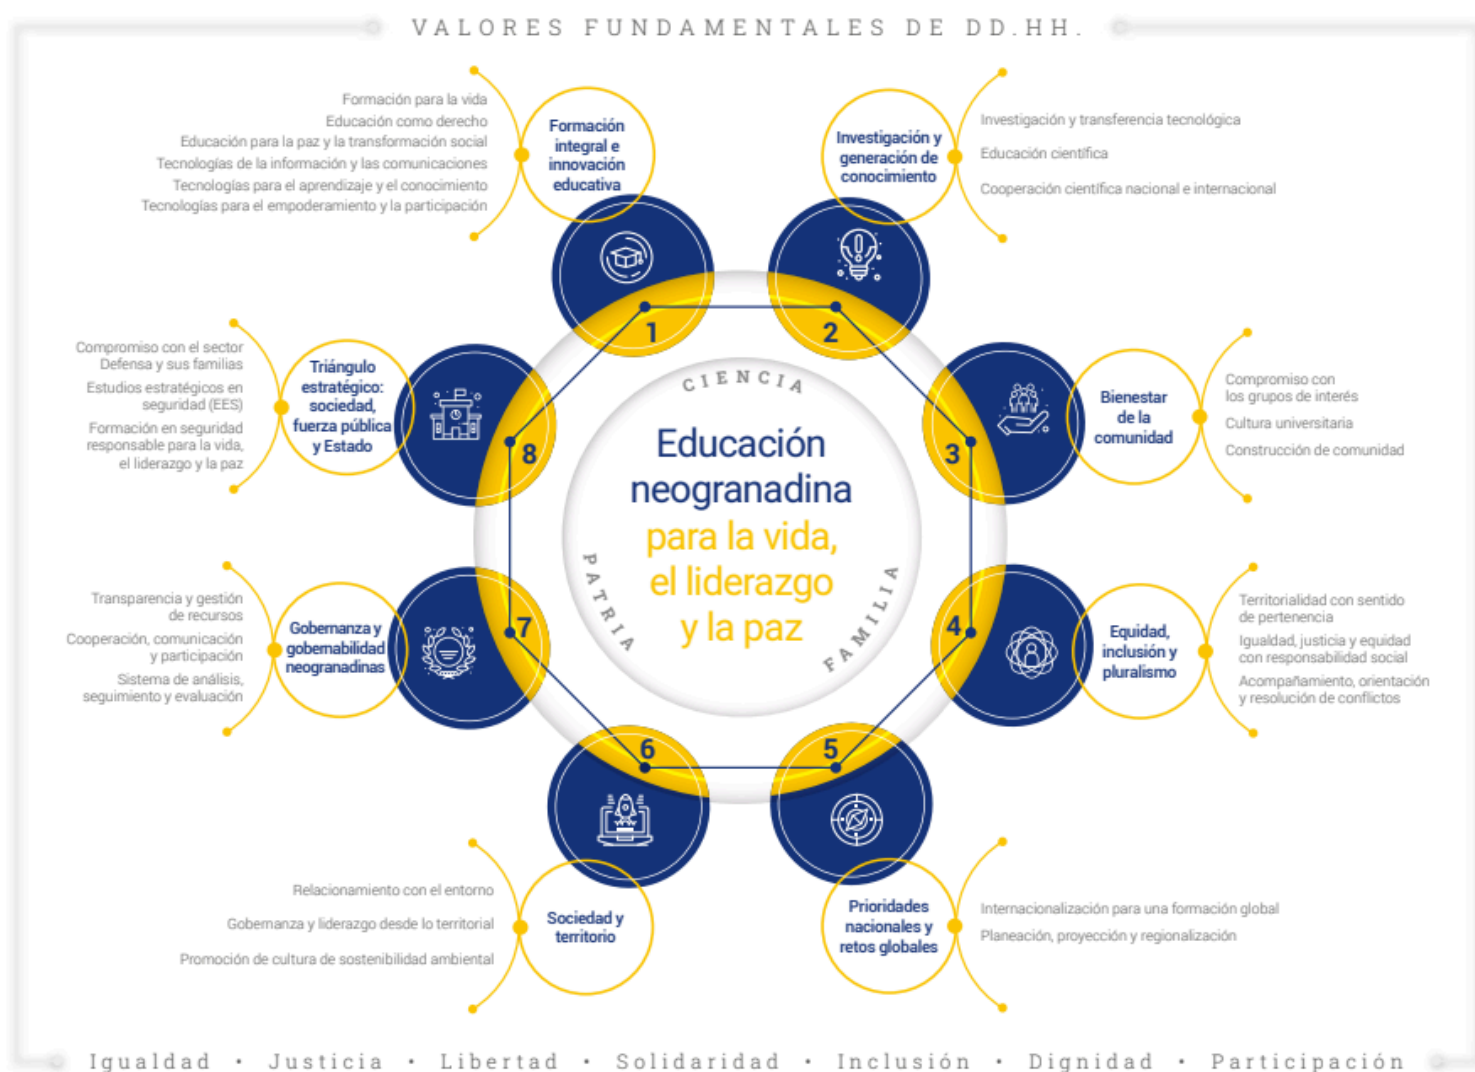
VALORES FUNDAMENTALES DE DD.HH.

Formación para la vida
Educación como derecho
Educación para la paz y la transformación social
Tecnologías de la información y las comunicaciones
Tecnologías para el aprendizaje y el conocimiento
Tecnologías para el empoderamiento y la participación

Formación integral e innovación educativa

Investigación y generación de conocimiento

Investigación y transferencia tecnológica
Educación científica
Cooperación científica nacional e internacional

1

2

Compromiso con el sector Defensa y sus familias
Estudios estratégicos en seguridad (EES)
Formación en seguridad responsable para la vida, el liderazgo y la paz

Triángulo estratégico: sociedad, fuerza pública y Estado

8

CIENCIA

Educación neogranadina para la vida, el liderazgo y la paz

PATRIA

FAMILIA

3

Bienestar de la comunidad

Compromiso con los grupos de interés
Cultura universitaria
Construcción de comunidad

Transparencia y gestión de recursos
Cooperación, comunicación y participación
Sistema de análisis, seguimiento y evaluación

Gobernanza y gobernabilidad neogranadinas

7

4

Equidad, inclusión y pluralismo

Territorialidad con sentido de pertenencia
Igualdad, justicia y equidad con responsabilidad social
Acompañamiento, orientación y resolución de conflictos

6

5

Relacionamiento con el entorno
Gobernanza y liderazgo desde lo territorial
Promoción de cultura de sostenibilidad ambiental

Sociedad y territorio

Prioridades nacionales y retos globales

Internacionalización para una formación global
Planeación, proyección y regionalización

Igualdad • Justicia • Libertad • Solidaridad • Inclusión • Dignidad • Participación